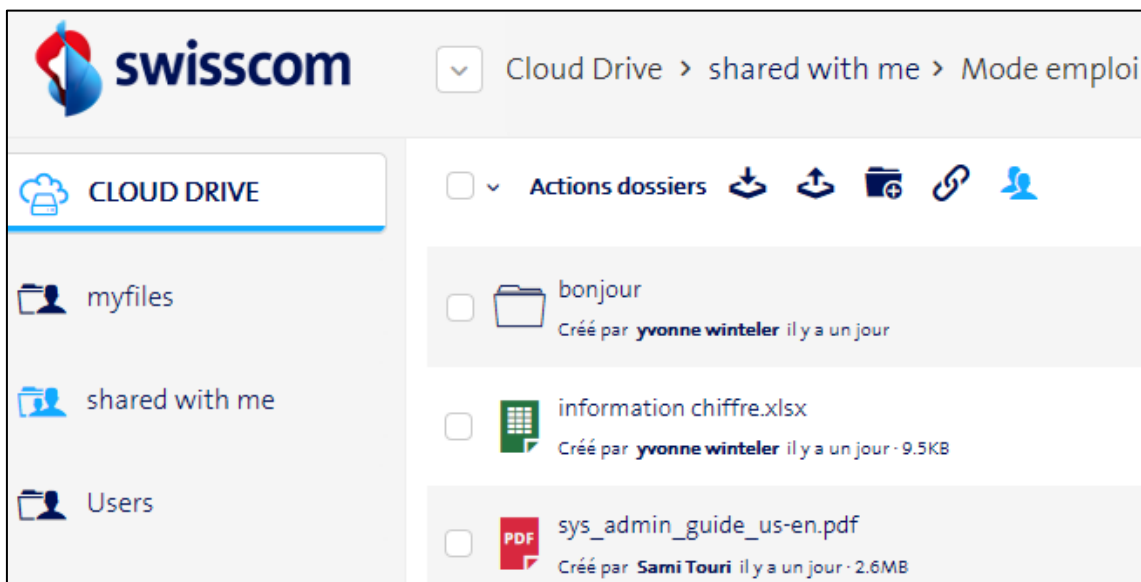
swisscom

Cloud Drive › shared with me › Mode emploi

CLOUD DRIVE

myfiles

shared with me

Users

Actions dossiers

bonjour
Créé par yvonne winteler il y a un jour

information chiffre.xlsx
Créé par yvonne winteler il y a un jour · 9.5KB

PDF
sys_admin_guide_us-en.pdf
Créé par Sami Touri il y a un jour · 2.6MB